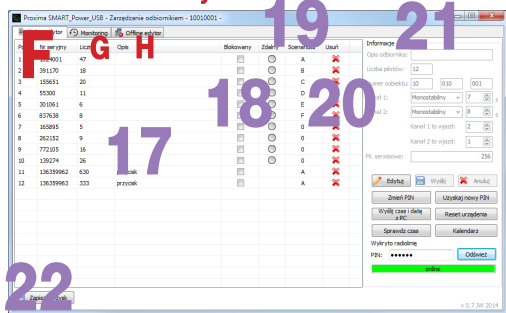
Proxima SMART_Power_USB - Zarządzanie odbiornikami - 10010001 -

F G H 19 21

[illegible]ytor | Monitoring | Offline edytor

| P | Nr seryjny | Licz | Opis | Blokowany | Zdarz | Scenariu | Usuń |
|---|---|---|---|---|---|---|---|
| 1 | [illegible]4001 | 47 | | | | A | |
| 2 | 291170 | 18 | | | | B | |
| 3 | 155651 | 20 | | | | C | |
| 4 | 55300 | 11 | | | | D | |
| 5 | 301061 | 6 | | | | E | |
| 6 | 837638 | 8 | | | | F | |
| 7 | 165895 | 5 | | | | 0 | |
| 8 | 262152 | 9 | | | | 0 | |
| 9 | 772105 | 16 | | | | 0 | |
| 10 | 139274 | 26 | | | | 0 | |
| 11 | 136359962 | 630 | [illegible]k | | | A | |
| 12 | 136359963 | 333 | przycisk | | | A | |

17 18 20

Informacje
Opis odbiornika:
Liczba pilotów: 12
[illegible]mer odbiornika: 10 010 001
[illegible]ał 1: Monostabilny 7 s
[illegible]ał 2: Monostabilny 8 s
Kanał 1 to wyjście: 2
Kanał 2 to wyjście: 1
Pil. serwisowe: 256

Edytuj | Wyślij | Anuluj
Zmień PIN | Uzyskaj nowy PIN
Wyślij czas i datę z PC | Reset urządzenia
Sprawdź czas | Kalendarz
Wykryto radiolinię
PIN: •••••• | Odśwież
online

22
Zapis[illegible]

v. 0.7.3W 2014